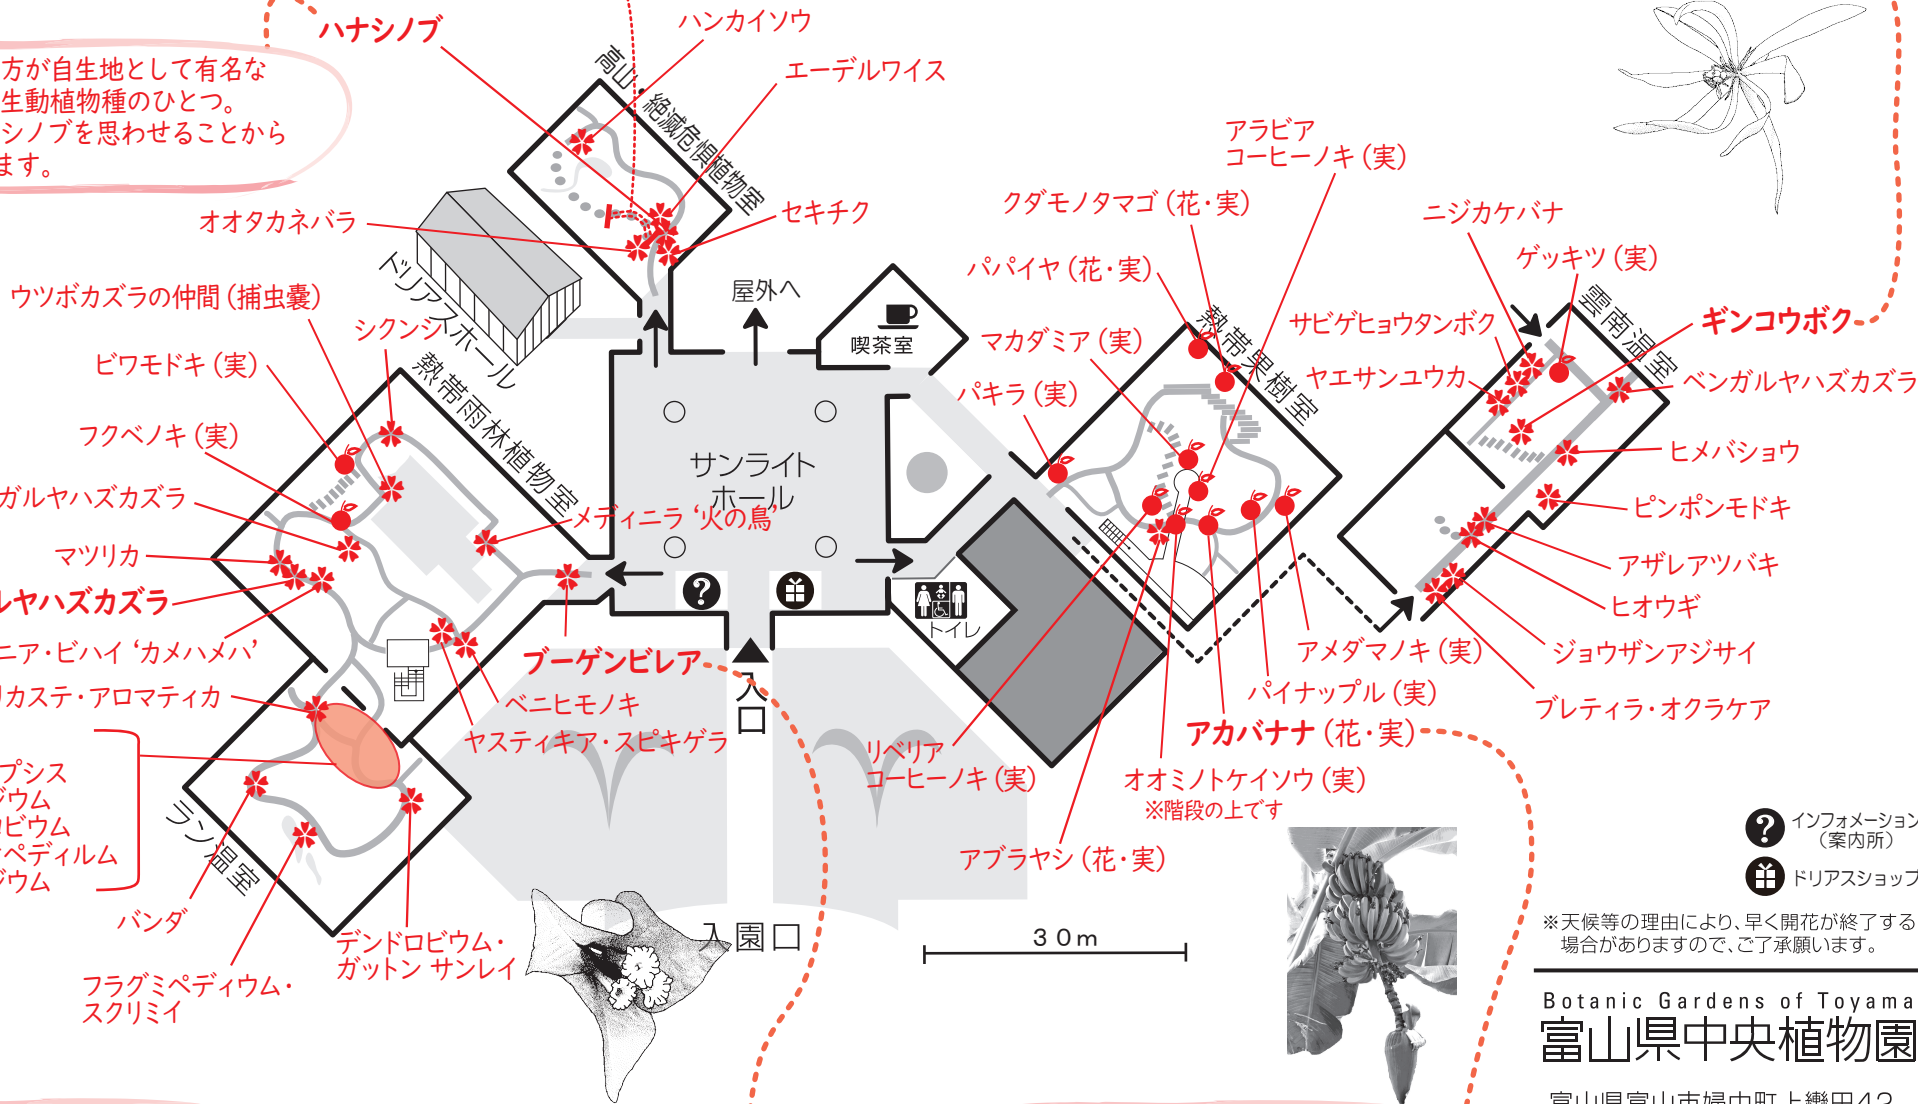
方が自生地として有名な
生動植物種のひとつ。
シノブを思わせることから
ます。

ハナシノブ
ハンカイソウ
エーデルワイス
高山・絶滅危惧植物室
セキチク
オオタカネバラ
ドリアスホール
ウツボカズラの仲間（捕虫嚢）
シクンシ
ビワモドキ（実）
熱帯雨林植物室
フクベノキ（実）
ガルヤハズカズラ
マツリカ
ヤハズカズラ
ニア・ビハイ 'カメハメハ'
リカステ・アロマティカ
プシス
ウム
ビウム
ペディルム
ウム
ラン温室
バンダ
フラグミペディウム・スクリミイ
デンドロビウム・ガットン サンレイ
メディニラ '火の鳥'
ブーゲンビレア
ベニヒモノキ
ヤスティキア・スピキゲラ
屋外へ
喫茶室
サンライトホール
入口
入園口
トイレ
リベリア コーヒーノキ（実）
クダモノタマゴ（花・実）
アラビア コーヒーノキ（実）
パパイヤ（花・実）
マカダミア（実）
パキラ（実）
熱帯果樹室
サビゲヒョウタンボク
ヤエサンユウカ
ニジカケバナ
ゲッキツ（実）
雲南温室
ギンコウボク
ベンガルヤハズカズラ
ヒメバショウ
ピンポンモドキ
アザレアツバキ
ヒオウギ
ジョウザンアジサイ
ブレティラ・オクラケア
アメダマノキ（実）
パイナップル（実）
アカバナナ（花・実）
オオミノトケイソウ（実）
※階段の上です
アブラヤシ（花・実）
30m
インフォメーション（案内所）
ドリアスショップ
※天候等の理由により、早く開花が終了する場合がありますので、ご了承願います。
Botanic Gardens of Toyama
富山県中央植物園
富山県富山市婦中町上轡田42